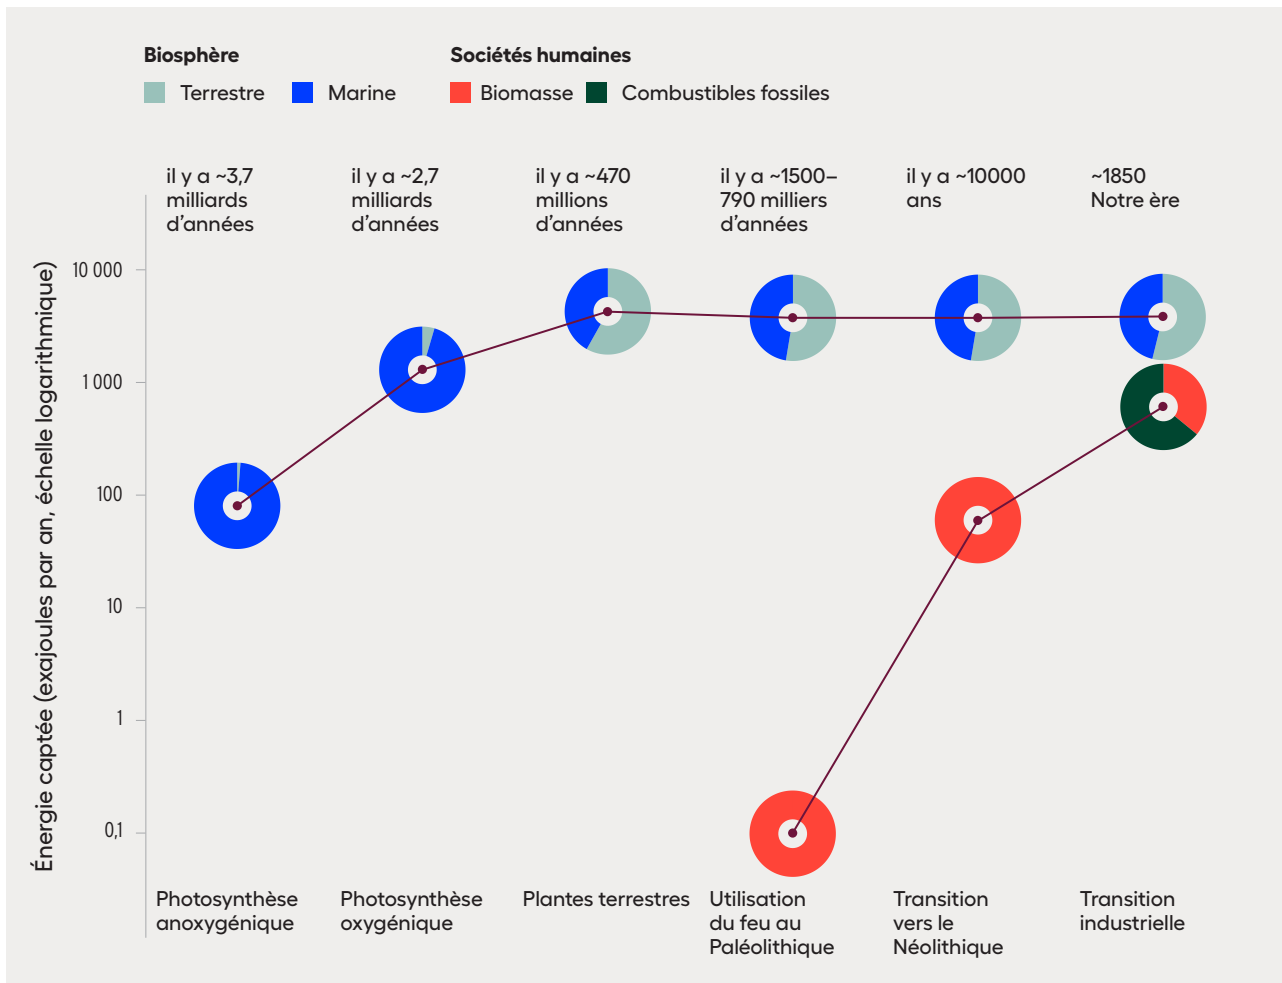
Biosphère
Terrestre
Marine

Sociétés humaines
Biomasse
Combustibles fossiles

il y a ~3,7 milliards d'années

il y a ~2,7 milliards d'années

il y a ~470 millions d'années

il y a ~1500–790 milliers d'années

il y a ~10000 ans

~1850 Notre ère

Énergie captée (exajoules par an, échelle logarithmique)

10 000
1 000
100
10
1
0,1

Photosynthèse anoxygénique

Photosynthèse oxygénique

Plantes terrestres

Utilisation du feu au Paléolithique

Transition vers le Néolithique

Transition industrielle